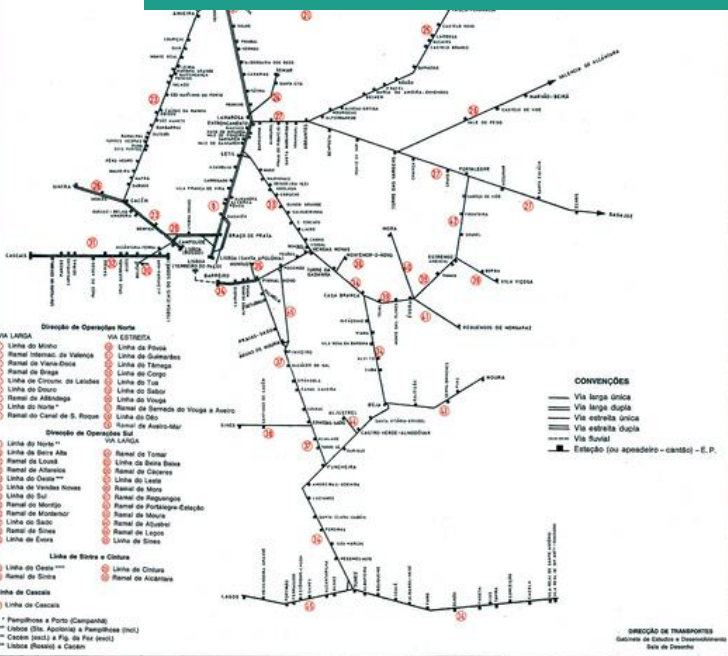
Direcção de Operações Norte
VIA LARGA
Linha do Minho
Ramal Internac. de Valença
Ramal de Viana-Doca
Ramal de Braga
Linha de Circunv. de Leixões
Linha do Douro
Ramal de Alfândega
Linha do Norte*
Ramal do Canal de S. Roque

VIA ESTREITA
Linha da Póvoa
Linha de Guimarães
Linha do Tâmega
Linha do Corgo
Linha do Tua
Linha do Sabor
Linha do Vouga
Ramal de Sernada do Vouga a Aveiro
Linha do Dão
Ramal de Aveiro-Mar

Direcção de Operações Sul
VIA LARGA
Linha do Norte**
Linha da Beira Alta
Ramal da Lousã
Ramal de Alfarelos
Linha do Oeste***
Linha de Vendas Novas
Linha do Sul
Ramal do Montijo
Ramal de Montemor
Ramal do Sado
Ramal de Sines
Linha de Évora
Ramal de Tomar
Linha da Beira Baixa
Ramal de Cáceres
Linha do Leste
Ramal de Mora
Ramal de Reguengos
Ramal de Portalegre-Estação
Ramal de Moura
Ramal de Aljustrel
Ramal de Lagos
Linha de Sines

Linha de Sintra e Cintura
Linha do Oeste****
Ramal de Sintra
Linha de Cintura
Ramal de Alcântara

Linha de Cascais
Linha de Cascais

* Pampilhosa a Porto (Campanhã)
** Lisboa (Sta. Apolónia) a Pampilhosa (incl.)
*** Cacém (excl.) a Fig. da Foz (excl.)
**** Lisboa (Rossio) a Cacém

CONVENÇÕES
Via larga única
Via larga dupla
Via estreita única
Via estreita dupla
Via fluvial
Estação (ou apeadeiro - cantão) - E.P.

DIRECÇÃO DE TRANSPORTES
Gabinete de Estudos e Desenvolvimento
Sala de Desenho

CASCAIS
SINTRA
CACÉM
LISBOA
BARREIRO
ENTRONCAMENTO
LEIRIA
TOMAR
ABRANTES
VALENCIA DE ALCANTARA
MARVÃO-BEIRÃ
CASTELO DE VIDE
PORTALEGRE
ELVAS
BADAJOZ
ESTREMOZ
VILA VIÇOSA
ÉVORA
MORA
REGUENGOS DE MONSARAZ
CASA BRANCA
VENDAS NOVAS
PINHAL NOVO
SETÚBAL
MONTEMOR-O-NOVO
BEJA
MOURA
SINES
ALJUSTREL
FUNCHEIRA
TUNES
LAGOS
FARO
VILA REAL DE SANTO ANTÓNIO
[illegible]